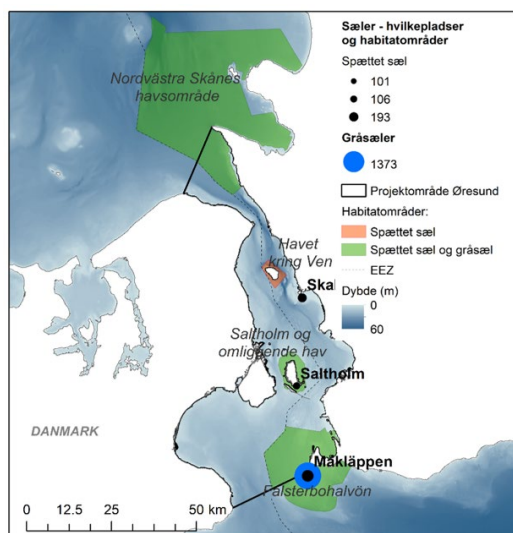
Sæler - hvilkepladser og habitatområder

Spættet sæl
101
106
193

Gråsæler
1373

Projektområde Øresund

Habitatområder:
Spættet sæl
Spættet sæl og gråsæl
EEZ

Dybde (m)
0
60

Nordvästra Skånes havsområde

Havet kring Ven

Ska

Saltholm og omliggende hav

Saltholm

DANMARK

Måkläppen

Falsterbohalvön

0 12.5 25 50 km